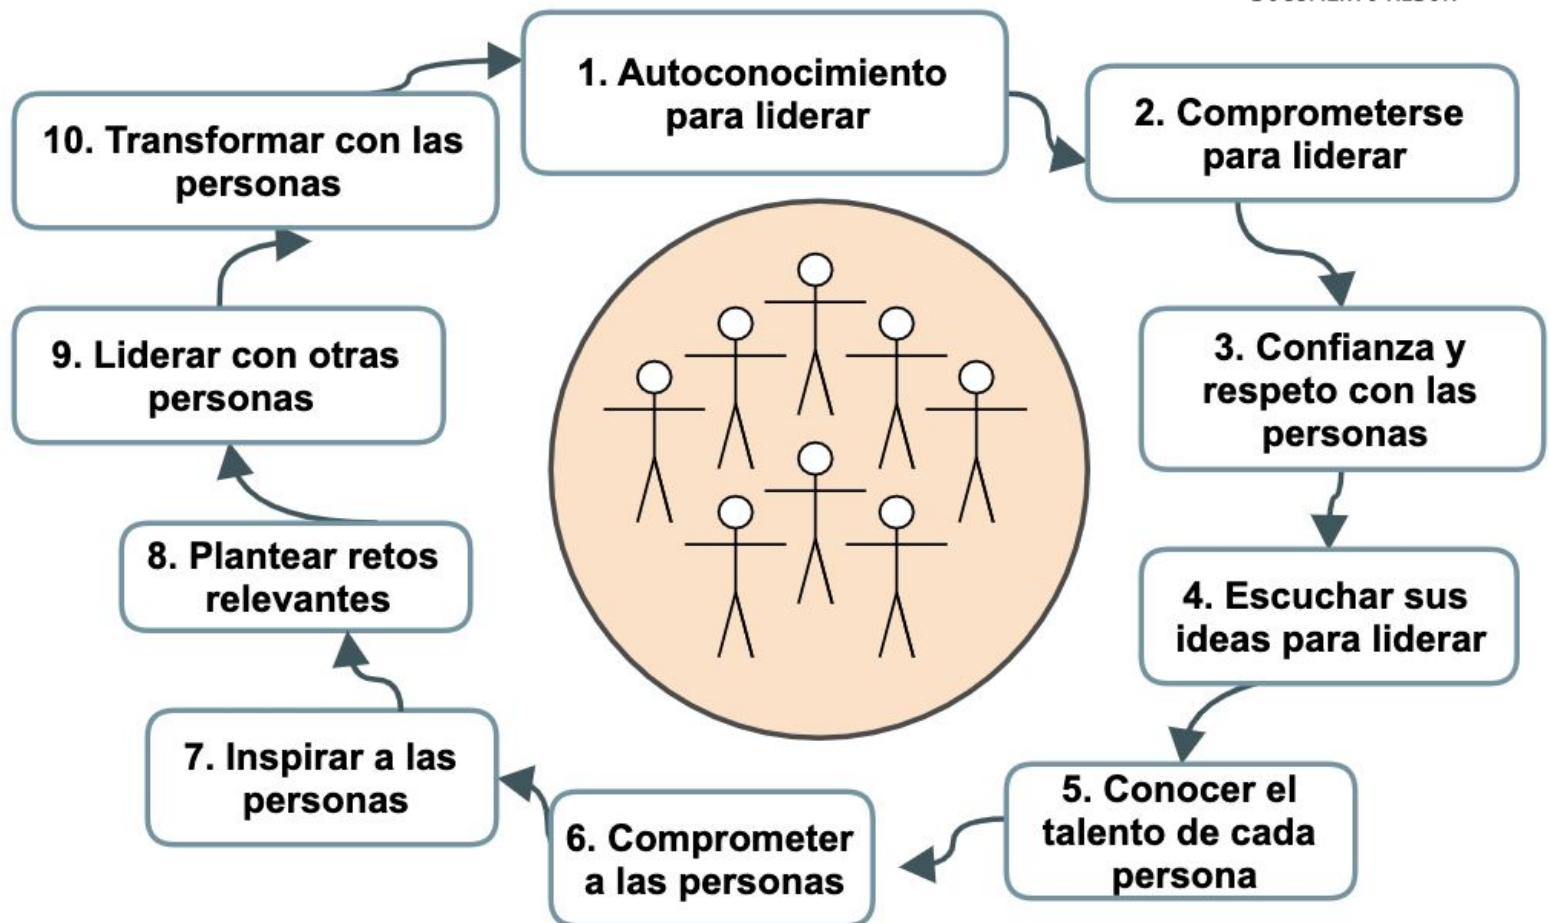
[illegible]

1. Autoconocimiento para liderar

2. Comprometerse para liderar

3. Confianza y respeto con las personas

4. Escuchar sus ideas para liderar

5. Conocer el talento de cada persona

6. Comprometer a las personas

7. Inspirar a las personas

8. Plantear retos relevantes

9. Liderar con otras personas

10. Transformar con las personas